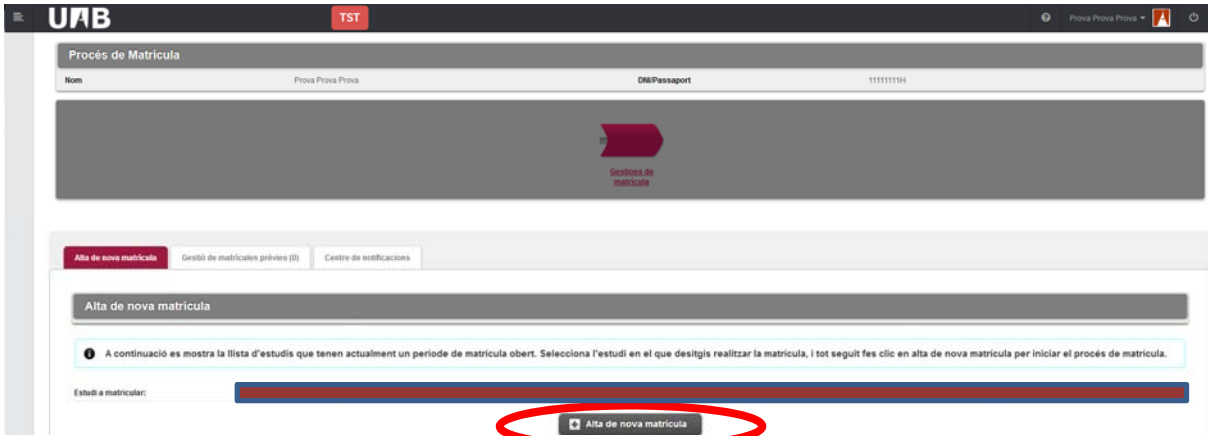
UAB

TST

Prova Prova Prova

Procés de Matrícula

Nom Prova Prova Prova DNI/Passaport 11111111H

Gestions de matrícula

Alta de nova matrícula | Gestió de matrícules prèvies (0) | Centre de notificacions

Alta de nova matrícula

A continuació es mostra la llista d'estudis que tenen actualment un periode de matrícula obert. Selecciona l'estudi en el que desitgis realitzar la matrícula, i tot seguit fes clic en alta de nova matrícula per iniciar el procés de matrícula.

Estudi a matricular:

Alta de nova matrícula